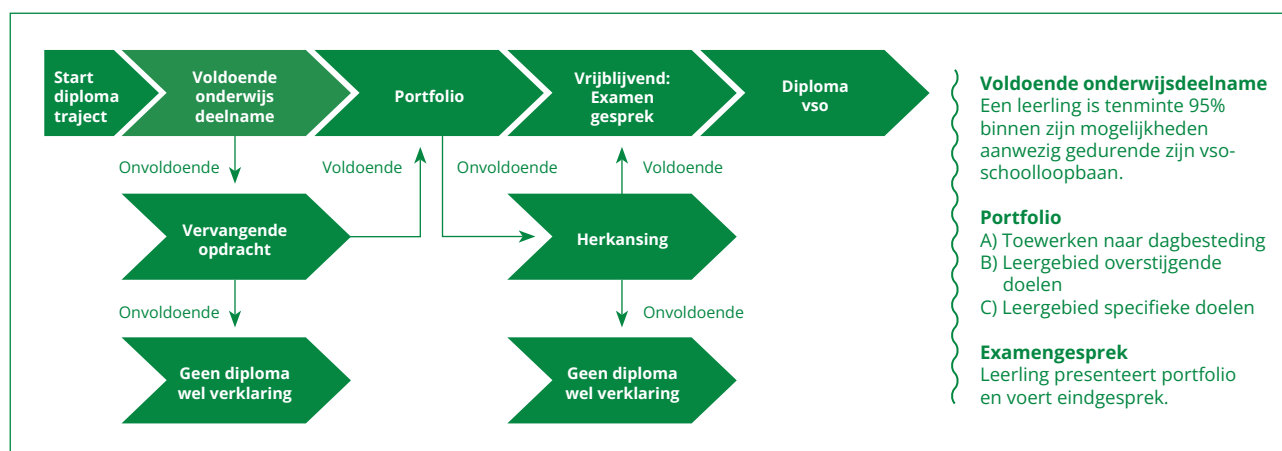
Start diploma traject

Voldoende onderwijs deelname

Portfolio

Vrijblijvend: Examen gesprek

Diploma vso

Onvoldoende

Voldoende

Onvoldoende

Voldoende

Vervangende opdracht

Herkansing

Onvoldoende

Onvoldoende

Geen diploma wel verklaring

Geen diploma wel verklaring

**Voldoende onderwijsdeelname**
Een leerling is tenminte 95% binnen zijn mogelijkheden aanwezig gedurende zijn vso-schoolloopbaan.

**Portfolio**
A) Toewerken naar dagbesteding
B) Leergebied overstijgende doelen
C) Leergebied specifieke doelen

**Examengesprek**
Leerling presenteert portfolio en voert eindgesprek.